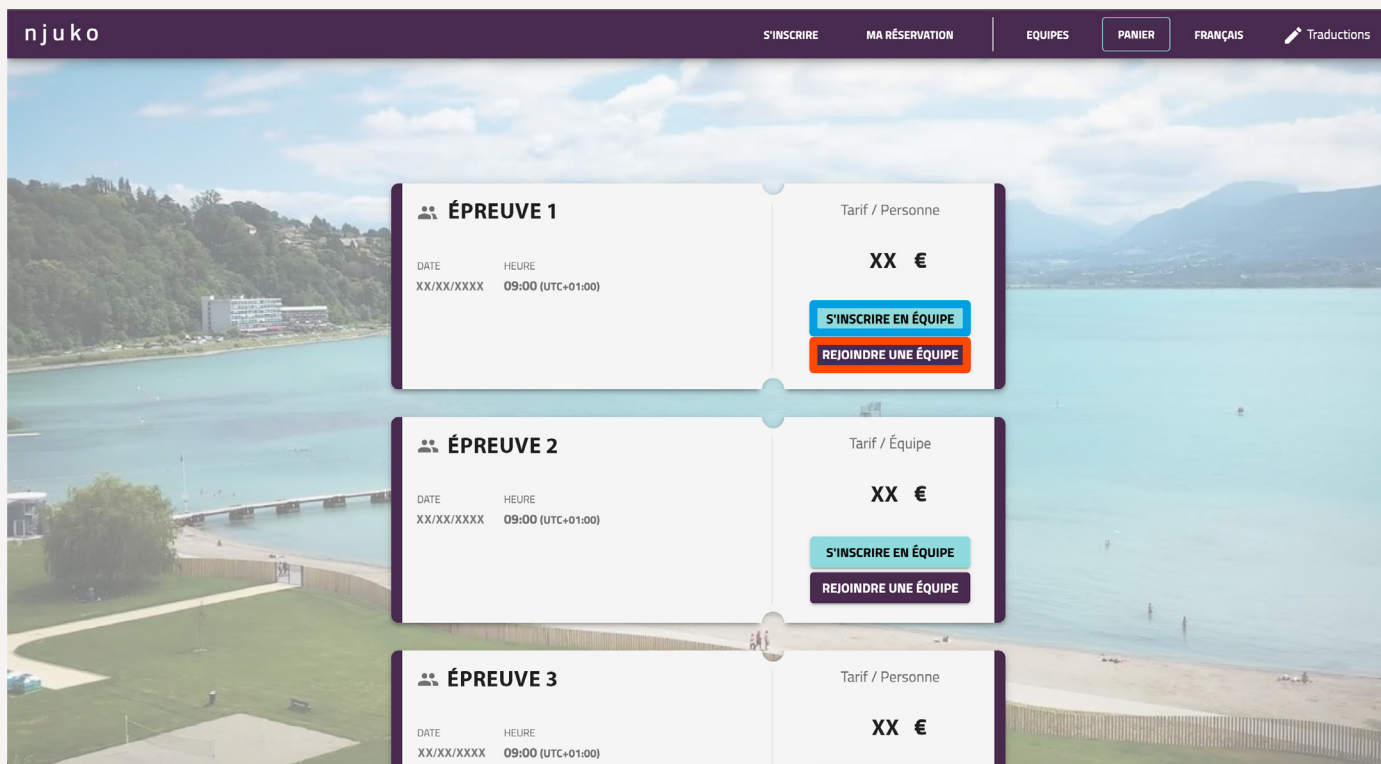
njuko

S'INSCRIRE MA RÉSERVATION EQUIPES PANIER FRANÇAIS Traductions

ÉPREUVE 1

DATE XX/XX/XXXX

HEURE 09:00 (UTC+01:00)

Tarif / Personne

XX €

S'INSCRIRE EN ÉQUIPE

REJOINDRE UNE ÉQUIPE

ÉPREUVE 2

DATE XX/XX/XXXX

HEURE 09:00 (UTC+01:00)

Tarif / Équipe

XX €

S'INSCRIRE EN ÉQUIPE

REJOINDRE UNE ÉQUIPE

ÉPREUVE 3

DATE XX/XX/XXXX

HEURE 09:00 (UTC+01:00)

Tarif / Personne

XX €